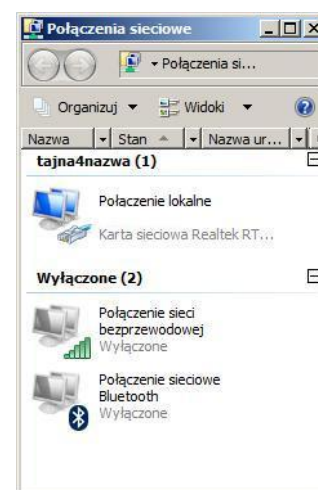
Połączenia sieciowe

▸ Połączenia si...

Organizuj ▾ Widoki ▾

Nazwa | Stan | Nazwa ur... |

tajna4nazwa (1)

Połączenie lokalne

Karta sieciowa Realtek RT...

Wyłączone (2)

Połączenie sieci bezprzewodowej

Wyłączone

Połączenie sieciowe Bluetooth

Wyłączone